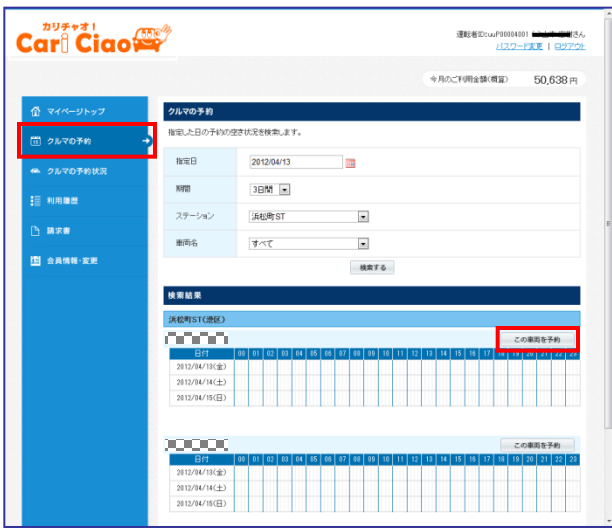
カリチャオ！
Cari Ciao

運転者ID:cuuP00004001 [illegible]さん
パスワード変更 | ログアウト

今月のご利用金額(概算) 50,638 円

マイページトップ
クルマの予約
クルマの予約状況
利用履歴
請求書
会員情報・変更

クルマの予約
指定した日の予約の空き状況を検索します。

| 指定日 | 2012/04/13 |
|---|---|
| 期間 | 3日間 |
| ステーション | 浜松町ST |
| 車両名 | すべて |

検索する

検索結果
浜松町ST(港区)

この車両を予約

| 日付 | 00 | 01 | 02 | 03 | 04 | 05 | 06 | 07 | 08 | 09 | 10 | 11 | 12 | 13 | 14 | 15 | 16 | 17 | 18 | 19 | 20 | 21 | 22 | 23 |
|---|---|---|---|---|---|---|---|---|---|---|---|---|---|---|---|---|---|---|---|---|---|---|---|---|
| 2012/04/13(金) | | | | | | | | | | | | | | | | | | | | | | | | |
| 2012/04/14(土) | | | | | | | | | | | | | | | | | | | | | | | | |
| 2012/04/15(日) | | | | | | | | | | | | | | | | | | | | | | | | |

この車両を予約

| 日付 | 00 | 01 | 02 | 03 | 04 | 05 | 06 | 07 | 08 | 09 | 10 | 11 | 12 | 13 | 14 | 15 | 16 | 17 | 18 | 19 | 20 | 21 | 22 | 23 |
|---|---|---|---|---|---|---|---|---|---|---|---|---|---|---|---|---|---|---|---|---|---|---|---|---|
| 2012/04/13(金) | | | | | | | | | | | | | | | | | | | | | | | | |
| 2012/04/14(土) | | | | | | | | | | | | | | | | | | | | | | | | |
| 2012/04/15(日) | | | | | | | | | | | | | | | | | | | | | | | | |